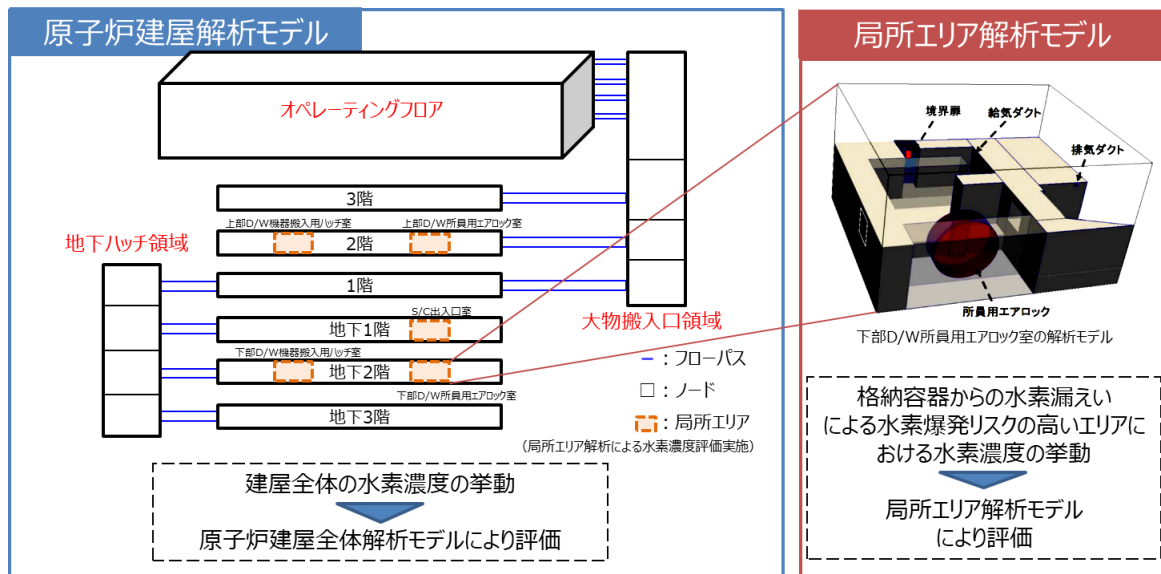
原子炉建屋解析モデル

オペレーティングフロア

3階

上部D/W機器搬入用ハッチ室

上部D/W所員用エアロック室

2階

地下ハッチ領域

1階

S/C出入口室

地下1階

下部D/W機器搬入用ハッチ室

地下2階

下部D/W所員用エアロック室

地下3階

大物搬入口領域

：フローパス

□：ノード

：局所エリア

（局所エリア解析による水素濃度評価実施）

建屋全体の水素濃度の挙動

原子炉建屋全体解析モデルにより評価

局所エリア解析モデル

境界扉

給気ダクト

排気ダクト

所員用エアロック

下部D/W所員用エアロック室の解析モデル

格納容器からの水素漏えいによる水素爆発リスクの高いエリアにおける水素濃度の挙動

局所エリア解析モデルにより評価